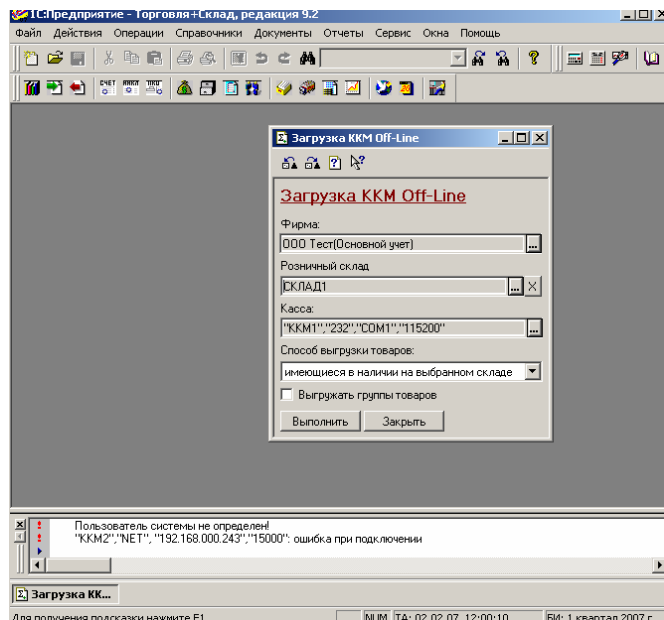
1С:Предприятие - Торговля+Склад, редакция 9.2

Файл Действия Операции Справочники Документы Отчеты Сервис Окна Помощь

СЧЕТ

Загрузка ККМ Off-Line

Загрузка ККМ Off-Line

Фирма:

ООО Тест(Основной учет)

Розничный склад

СКЛАД1

Касса:

"ККМ1","232","COM1","115200"

Способ выгрузки товаров:

имеющиеся в наличии на выбранном складе

Выгружать группы товаров

Выполнить Закрыть

Пользователь системы не определен!
"ККМ2","NET", "192.168.000.243","15000": ошибка при подключении

Загрузка КК...

Для получения подсказки нажмите F1 NUM ТА: 02.02.07 12:00:10 БИ: 1 квартал 2007 г.